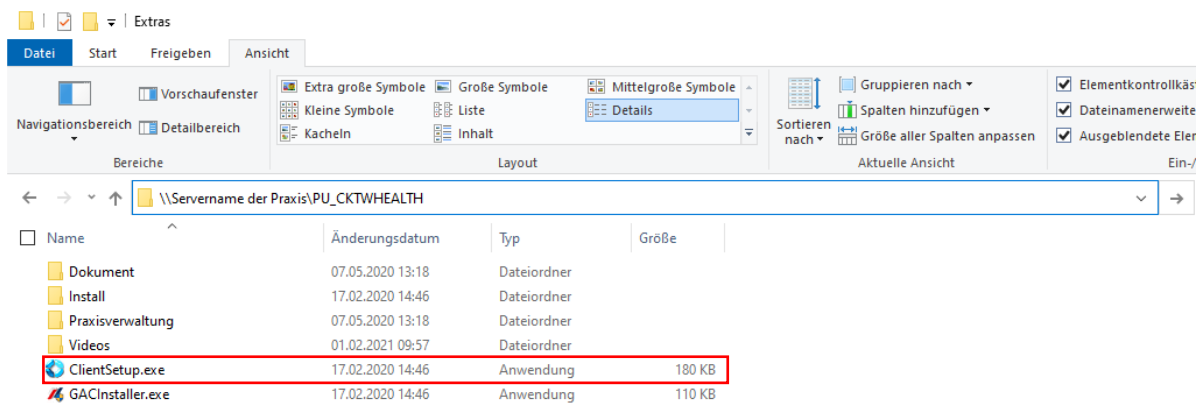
Extras

Datei | Start | Freigeben | Ansicht

Navigationsbereich
Vorschaufenster
Detailbereich
Bereiche

Extra große Symbole
Große Symbole
Mittelgroße Symbole
Kleine Symbole
Liste
Details
Kacheln
Inhalt
Layout

Sortieren nach
Gruppieren nach
Spalten hinzufügen
Größe aller Spalten anpassen
Aktuelle Ansicht

Elementkontrollkäs
Dateinamenerweite
Ausgeblendete Eler
Ein-/

\\Servername der Praxis\PU_CKTWHEALTH

| Name | Änderungsdatum | Typ | Größe |
|---|---|---|---|
| Dokument | 07.05.2020 13:18 | Dateiordner | |
| Install | 17.02.2020 14:46 | Dateiordner | |
| Praxisverwaltung | 07.05.2020 13:18 | Dateiordner | |
| Videos | 01.02.2021 09:57 | Dateiordner | |
| ClientSetup.exe | 17.02.2020 14:46 | Anwendung | 180 KB |
| GACInstaller.exe | 17.02.2020 14:46 | Anwendung | 110 KB |